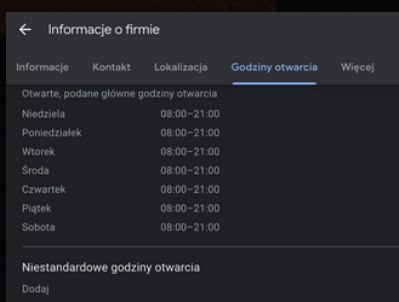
← Informacje o firmie

Informacje Kontakt Lokalizacja Godziny otwarcia Więcej

Otwarte, podane główne godziny otwarcia

| | |
|---|---|
| Niedziela | 08:00–21:00 |
| Poniedziałek | 08:00–21:00 |
| Wtorek | 08:00–21:00 |
| Środa | 08:00–21:00 |
| Czwartek | 08:00–21:00 |
| Piątek | 08:00–21:00 |
| Sobota | 08:00–21:00 |

Niestandardowe godziny otwarcia

Dodaj